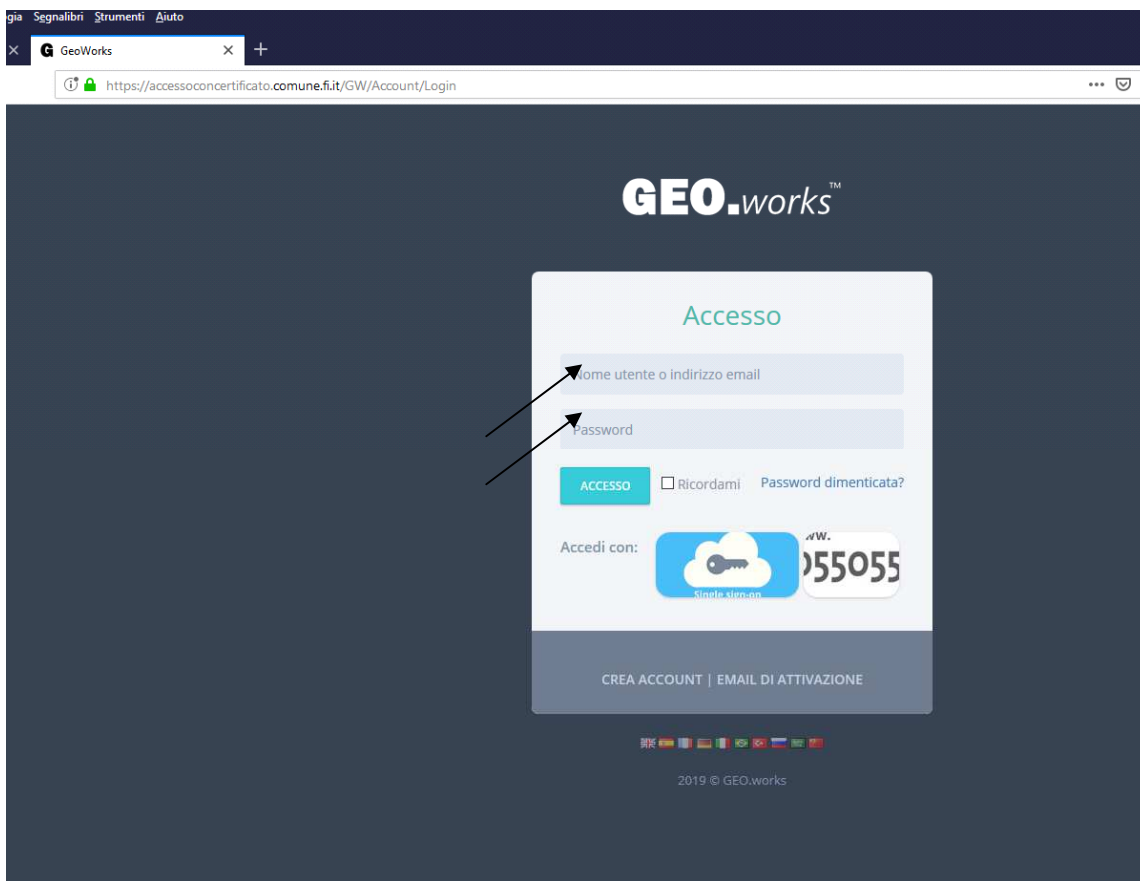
gia Segnalibri Strumenti Aiuto

GeoWorks

https://accessoconcertificato.comune.fi.it/GW/Account/Login

GEO.works™

Accesso

Nome utente o indirizzo email

Password

ACCESSO

Ricordami

Password dimenticata?

Accedi con:

Single sign-on

ww.
)55055

CREA ACCOUNT | EMAIL DI ATTIVAZIONE

2019 © GEO.works